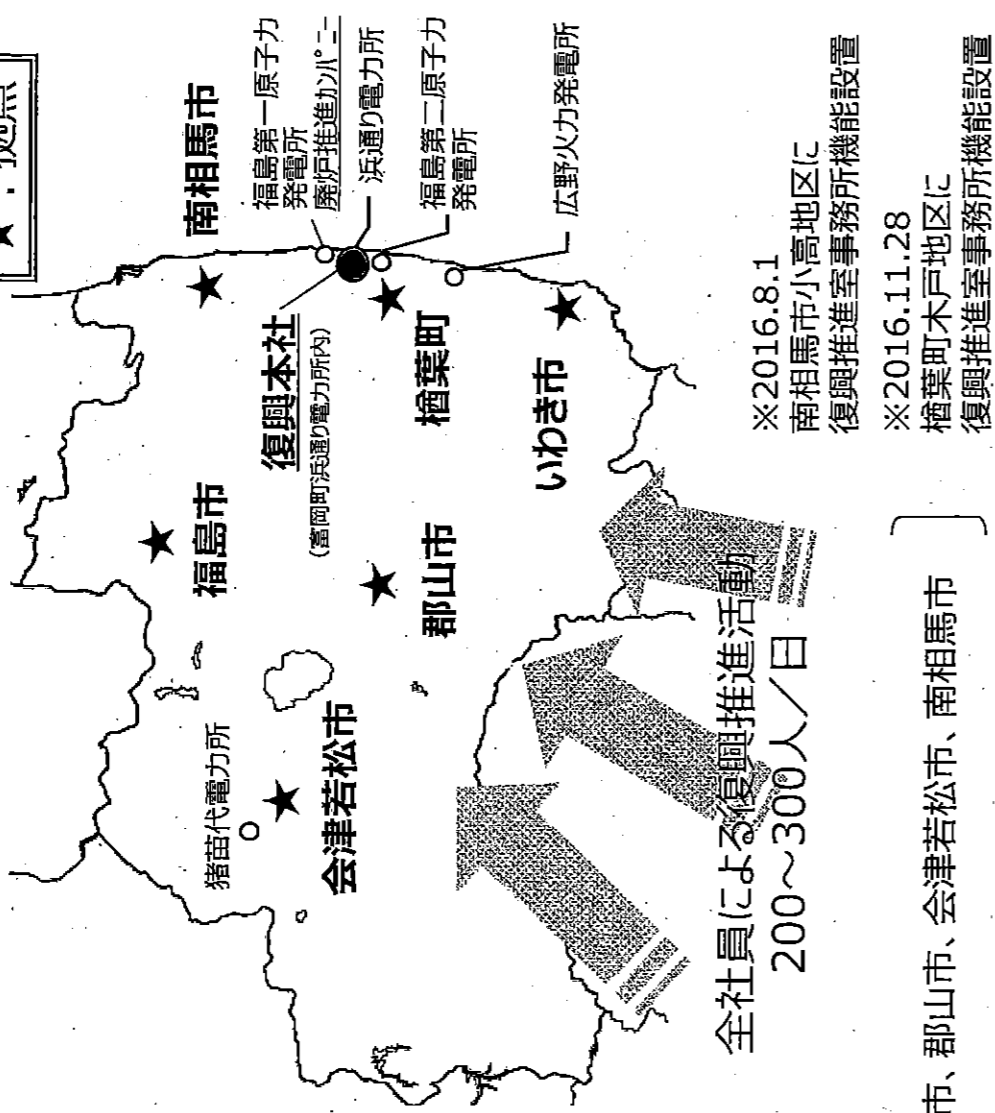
★：拠点

南相馬市

福島第一原子力発電所
廃炉推進カンパニー

浜通り電力所

福島第二原子力発電所

広野火力発電所

復興本社
(富岡町浜通り電力所内)

楢葉町

いわき市

福島市

郡山市

猪苗代電力所

会津若松市

全社員による復興推進活動
200～300人／日

※2016.8.1
南相馬市小高地区に
復興推進室事務所機能設置

※2016.11.28
楢葉町木戸地区に
復興推進室事務所機能設置

市、郡山市、会津若松市、南相馬市